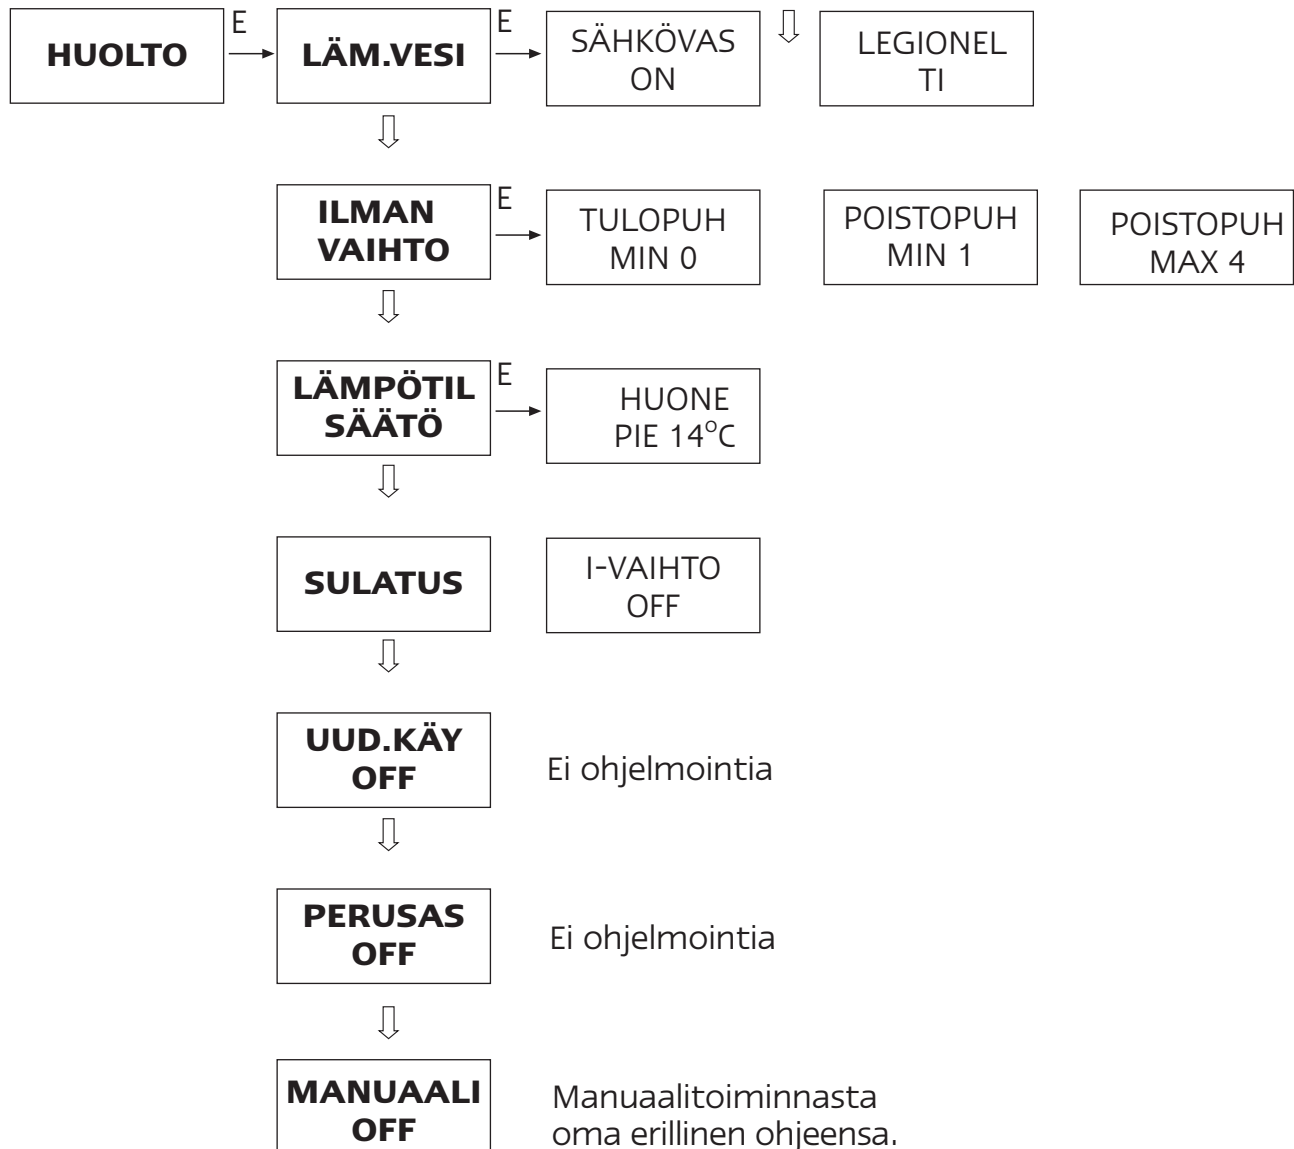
HUOLTO

E

LÄM.VESI

E

SÄHKÖVAS ON

LEGIONEL TI

ILMAN VAIHTO

E

TULOPUH MIN 0

POISTOPUH MIN 1

POISTOPUH MAX 4

LÄMPÖTIL SÄÄTÖ

E

HUONE PIE 14$^{o}$C

SULATUS

I-VAIHTO OFF

UUD.KÄY OFF

Ei ohjelmointia

PERUSAS OFF

Ei ohjelmointia

MANUAALI OFF

Manuaalitoiminnasta oma erillinen ohjeensa.